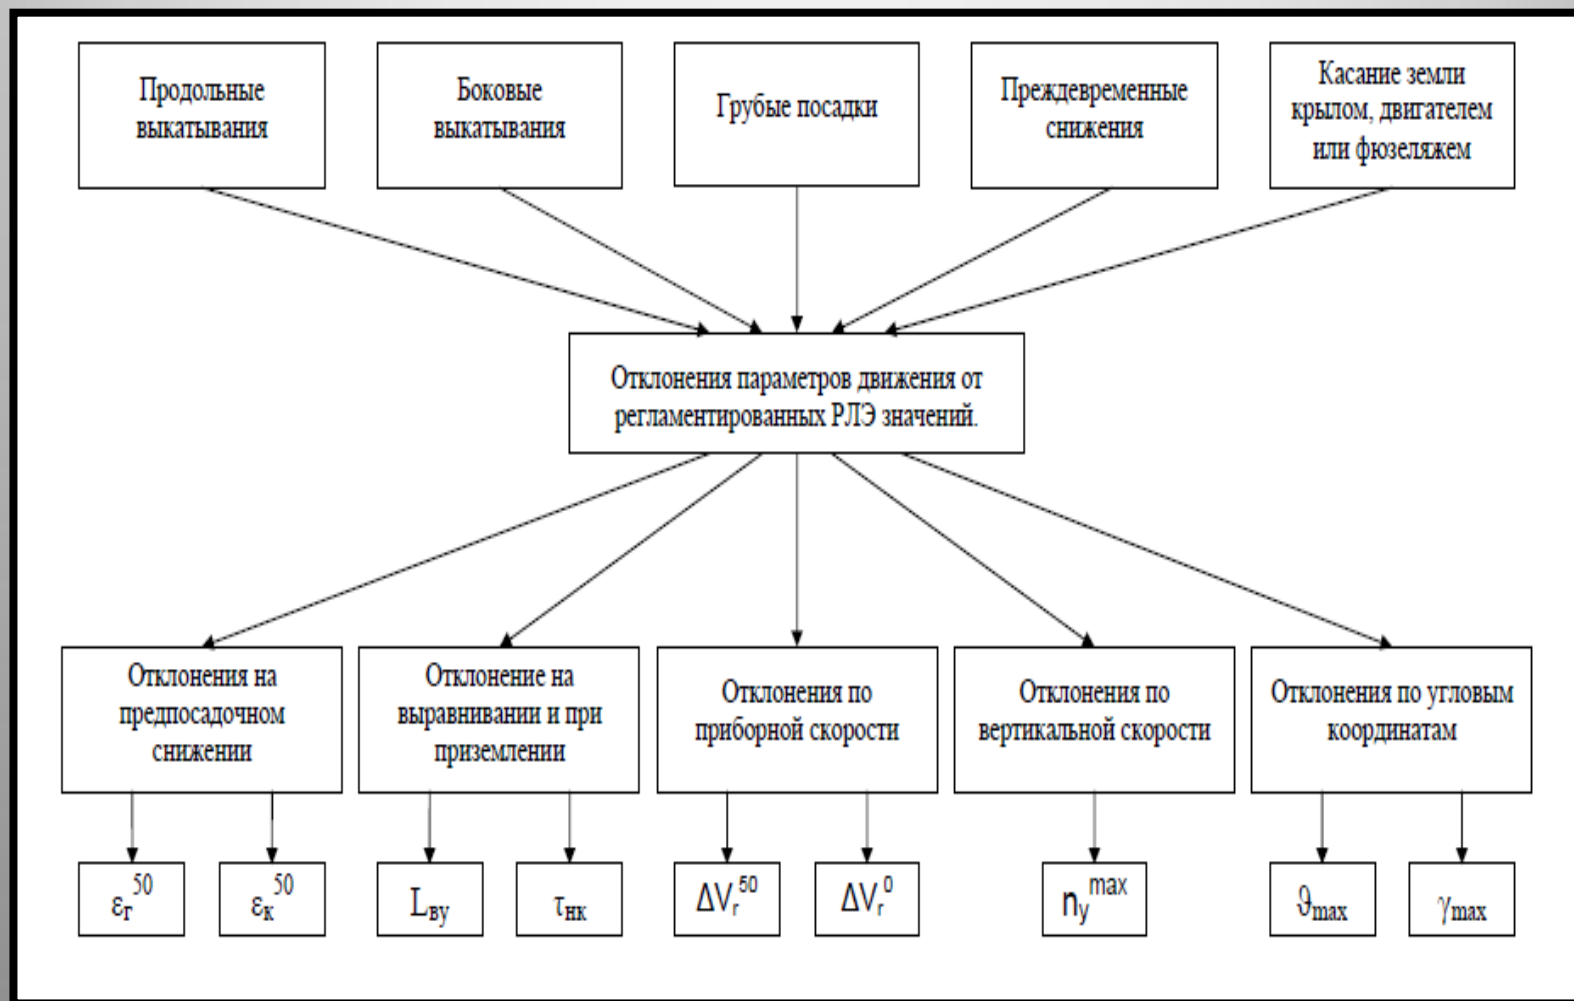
Продольные выкатывания

Боковые выкатывания

Грубые посадки

Преждевременные снижения

Касание земли крылом, двигателем или фюзеляжем

Отклонения параметров движения от регламентированных РЛЭ значений.

Отклонения на предпосадочном снижении

Отклонение на выравнивании и при приземлении

Отклонения по приборной скорости

Отклонения по вертикальной скорости

Отклонения по угловым координатам

$\varepsilon_г^{50}$

$\varepsilon_к^{50}$

$L_{ву}$

$\tau_{нк}$

$\Delta V_r^{50}$

$\Delta V_r^{0}$

$n_y^{max}$

$\vartheta_{max}$

$\gamma_{max}$